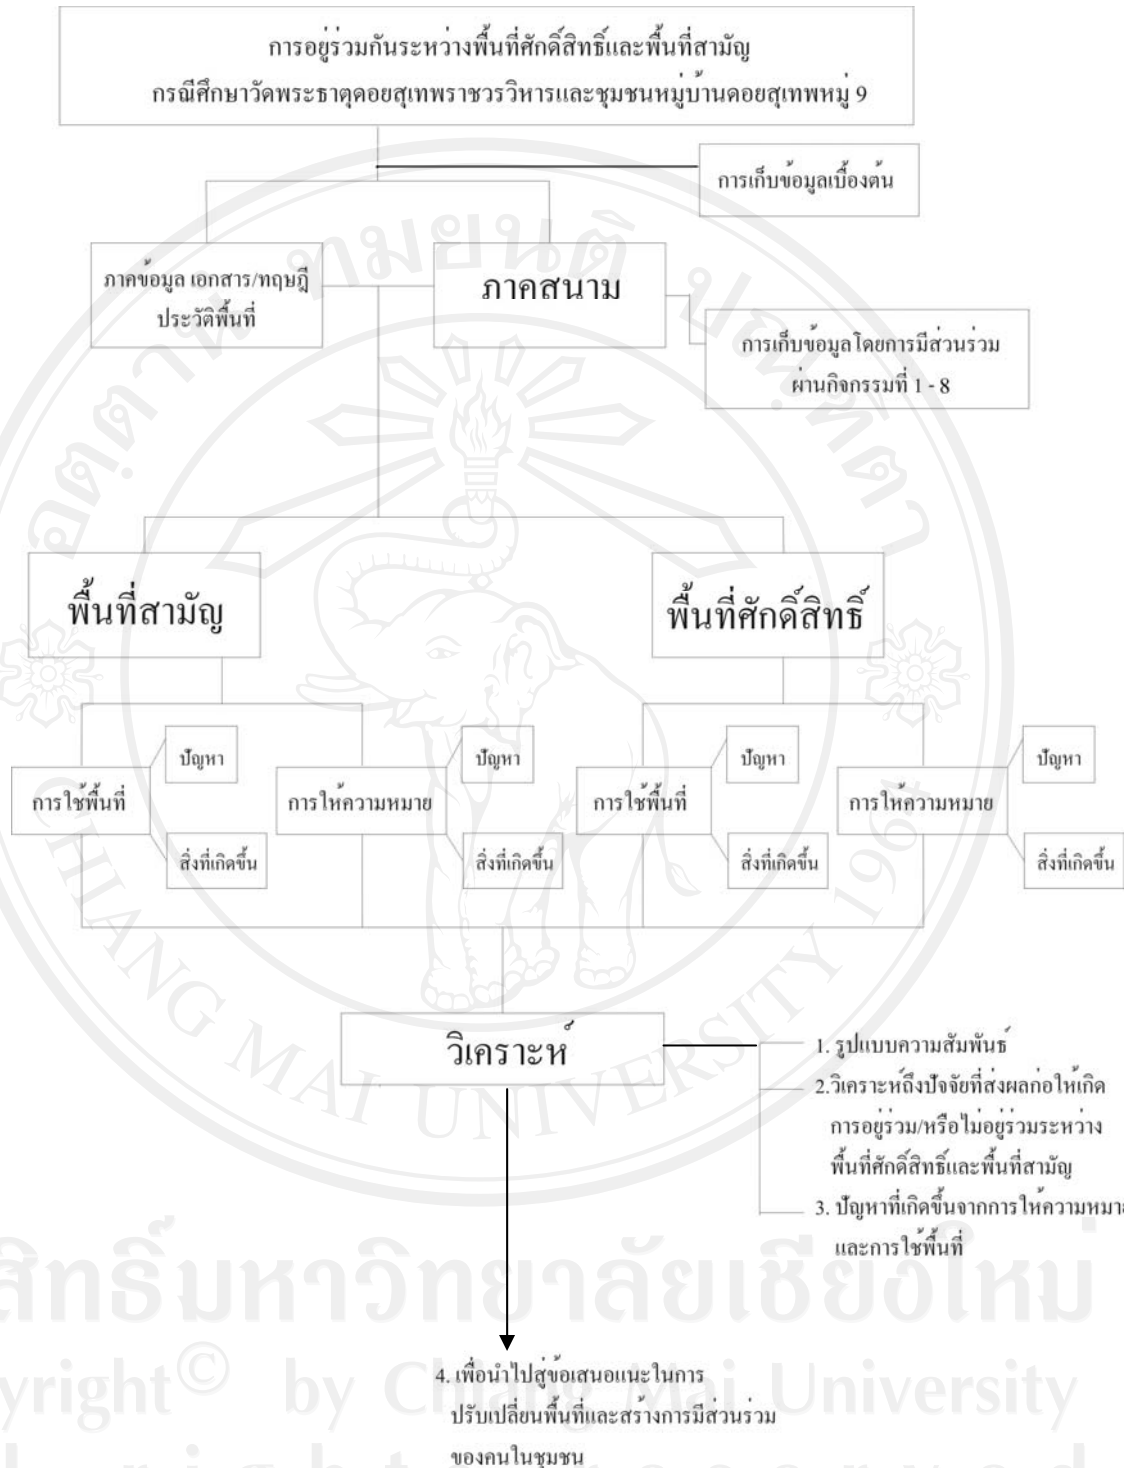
การอยู่ร่วมกันระหว่างพื้นที่ศักดิ์สิทธิ์และพื้นที่สามัญ
กรณีศึกษาวัดพระธาตุดอยสุเทพราชวรวิหารและชุมชนหมู่บ้านดอยสุเทพหมู่ 9

การเก็บข้อมูลเบื้องต้น

ภาคข้อมูล เอกสาร/ทฤษฎี ประวัติพื้นที่

ภาคสนาม

การเก็บข้อมูลโดยการมีส่วนร่วม ผ่านกิจกรรมที่ 1 - 8

พื้นที่สามัญ

พื้นที่ศักดิ์สิทธิ์

ปัญหา

การใช้พื้นที่

สิ่งที่เกิดขึ้น

การให้ความหมาย

ปัญหา

สิ่งที่เกิดขึ้น

ปัญหา

การใช้พื้นที่

สิ่งที่เกิดขึ้น

การให้ความหมาย

ปัญหา

สิ่งที่เกิดขึ้น

วิเคราะห์

1. รูปแบบความสัมพันธ์
2.วิเคราะห์ถึงปัจจัยที่ส่งผลก่อให้เกิดการอยู่ร่วม/หรือไม่อยู่ร่วมระหว่างพื้นที่ศักดิ์สิทธิ์และพื้นที่สามัญ
3. ปัญหาที่เกิดขึ้นจากการให้ความหมา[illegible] และการใช้พื้นที่

ลิขสิทธิ์มหาวิทยาลัยเชียงใหม่
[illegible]yright© by Chiang Mai University

4. เพื่อนำไปสู่ข้อเสนอแนะในการปรับเปลี่ยนพื้นที่และสร้างการมีส่วนร่วมของคนในชุมชน